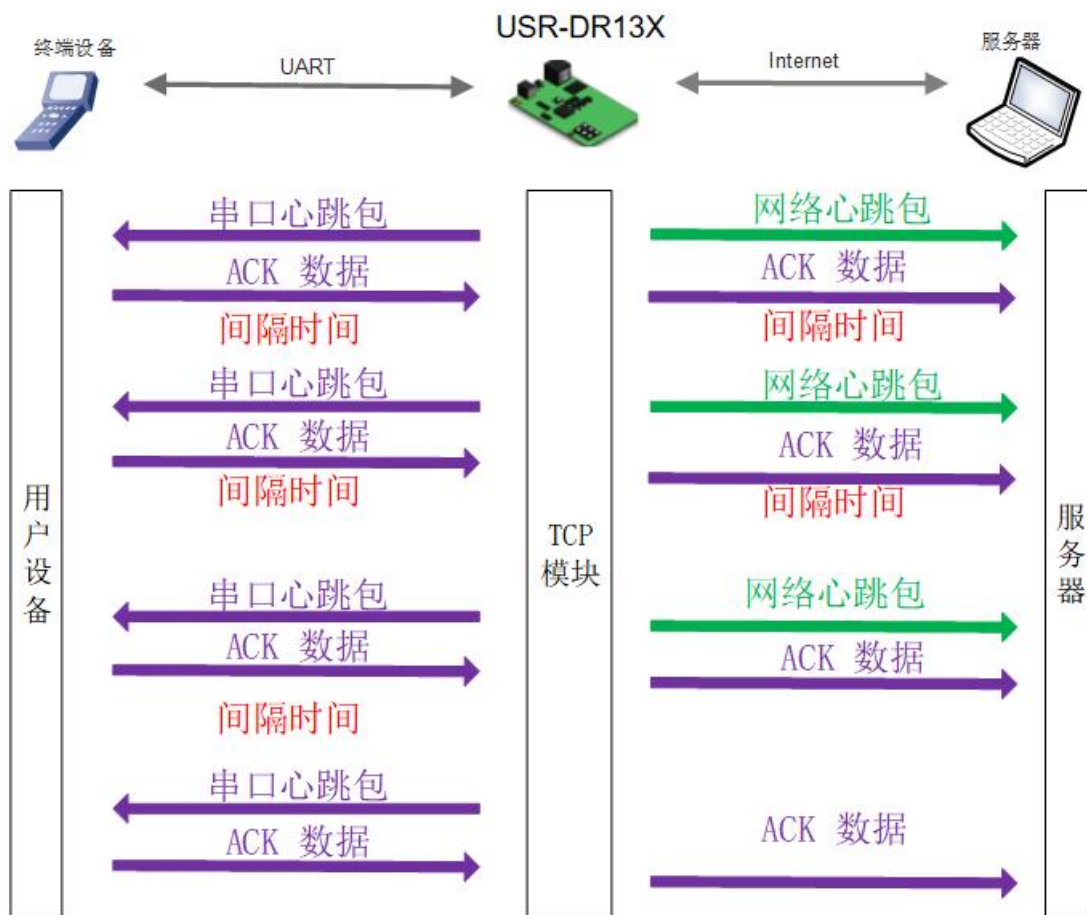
终端设备

UART

USR-DR13X

Internet

服务器

用户设备

串口心跳包
ACK 数据
间隔时间
串口心跳包
ACK 数据
间隔时间
串口心跳包
ACK 数据
间隔时间
串口心跳包
ACK 数据

TCP模块

网络心跳包
ACK 数据
间隔时间
网络心跳包
ACK 数据
间隔时间
网络心跳包
ACK 数据
ACK 数据

服务器